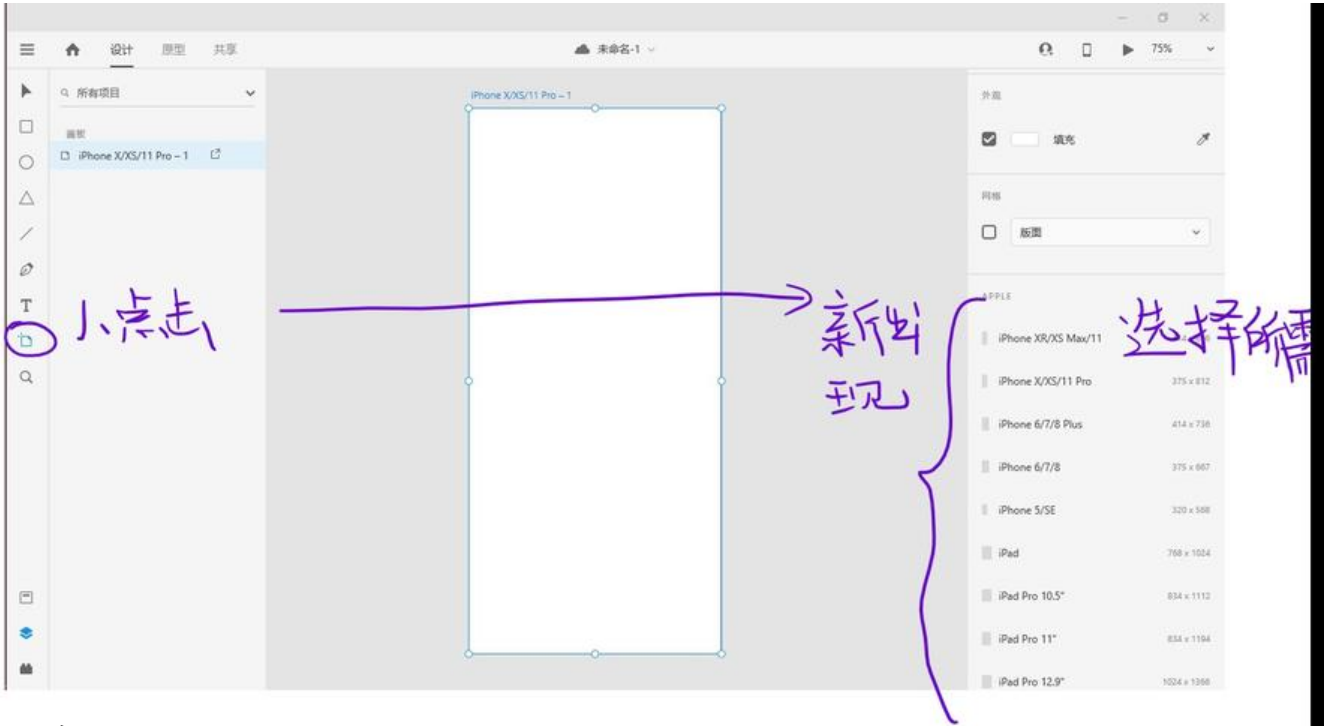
设计 原型 共享

未命名-1

75%

所有项目

画板

iPhone X/XS/11 Pro – 1

iPhone X/XS/11 Pro – 1

外观

填充

网格

版面

APPLE

iPhone XR/XS Max/11

iPhone X/XS/11 Pro 375 x 812

iPhone 6/7/8 Plus 414 x 736

iPhone 6/7/8 375 x 667

iPhone 5/SE 320 x 568

iPad 768 x 1024

iPad Pro 10.5" 834 x 1112

iPad Pro 11" 834 x 1194

iPad Pro 12.9" 1024 x 1366

小点击

新出现

选择所需